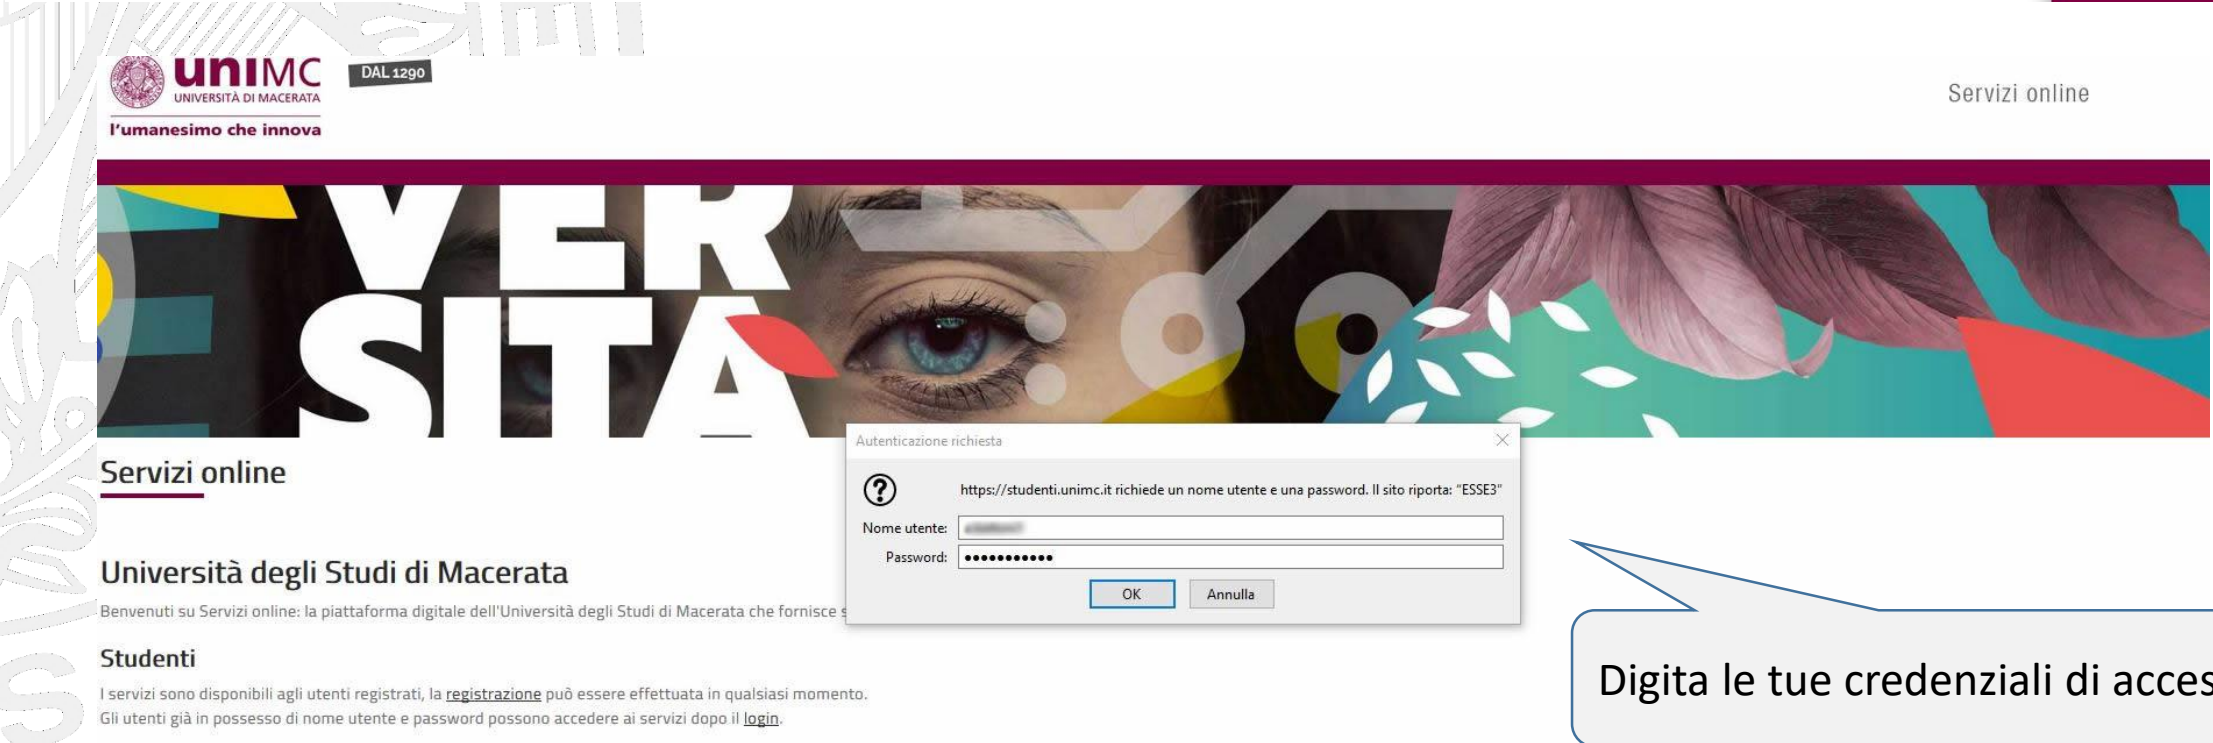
unIMC UNIVERSITÀ DI MACERATA
DAL 1290
l'umanesimo che innova

Servizi online

VER
SITA

Autenticazione richiesta

https://studenti.unimc.it richiede un nome utente e una password. Il sito riporta: "ESSE3"

Nome utente: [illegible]
Password: ●●●●●●●●●●●

OK Annulla

Servizi online

Università degli Studi di Macerata

Benvenuti su Servizi online: la piattaforma digitale dell'Università degli Studi di Macerata che fornisce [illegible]

Studenti

I servizi sono disponibili agli utenti registrati, la registrazione può essere effettuata in qualsiasi momento.
Gli utenti già in possesso di nome utente e password possono accedere ai servizi dopo il login.

Digita le tue credenziali di acces